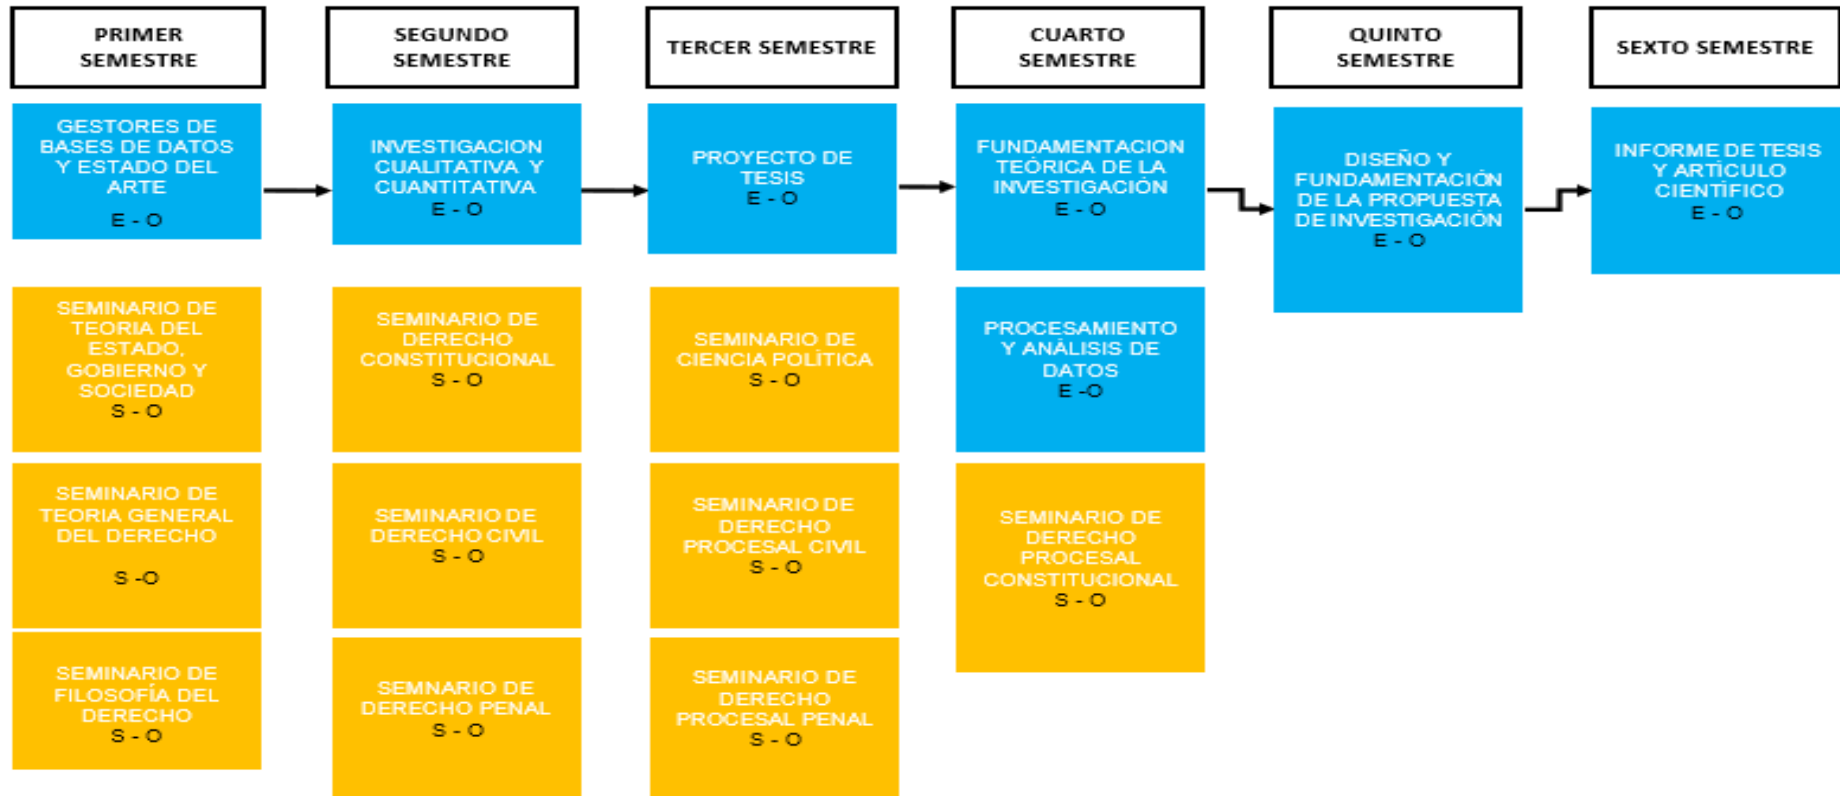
PRIMER SEMESTRE

GESTORES DE BASES DE DATOS Y ESTADO DEL ARTE
E - O

SEMINARIO DE TEORIA DEL ESTADO, GOBIERNO Y SOCIEDAD
S - O

SEMINARIO DE TEORIA GENERAL DEL DERECHO
S -O

SEMINARIO DE FILOSOFÍA DEL DERECHO
S - O

SEGUNDO SEMESTRE

INVESTIGACION CUALITATIVA Y CUANTITATIVA
E - O

SEMINARIO DE DERECHO CONSTITUCIONAL
S - O

SEMINARIO DE DERECHO CIVIL
S - O

SEMNARIO DE DERECHO PENAL
S - O

TERCER SEMESTRE

PROYECTO DE TESIS
E - O

SEMINARIO DE CIENCIA POLÍTICA
S - O

SEMINARIO DE DERECHO PROCESAL CIVIL
S - O

SEMINARIO DE DERECHO PROCESAL PENAL
S - O

CUARTO SEMESTRE

FUNDAMENTACION TEÓRICA DE LA INVESTIGACIÓN
E - O

PROCESAMIENTO Y ANÁLISIS DE DATOS
E -O

SEMINARIO DE DERECHO PROCESAL CONSTITUCIONAL
S - O

QUINTO SEMESTRE

DISEÑO Y FUNDAMENTACIÓN DE LA PROPUESTA DE INVESTIGACIÓN
E - O

SEXTO SEMESTRE

INFORME DE TESIS Y ARTÍCULO CIENTÍFICO
E - O